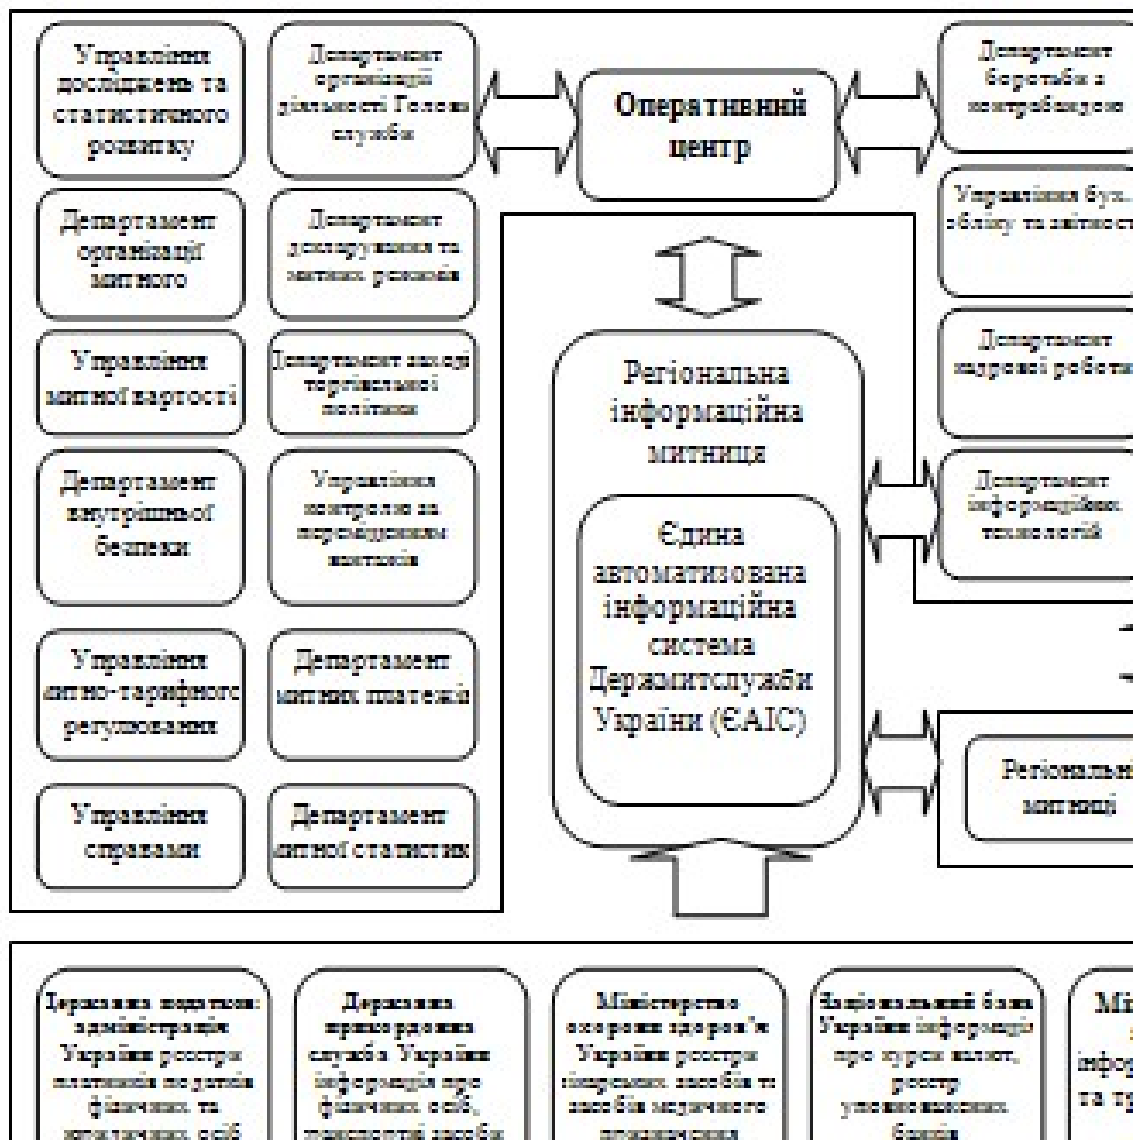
Управління досліджень та статистичного розвитку

Департамент організації діяльності Головної служби

Оперативний центр

Департамент боротьби з контрабандою

Управління бух. обліку та звітності

Департамент організації митного

Департамент декларування та митних режимів

Управління митної вартості

Департамент заходів торгівельної політики

Департамент кадрової роботи

Регіональна інформаційна митниця

Департамент внутрішньої безпеки

Управління контролю за переміщенням винтових

Департамент інформаційних технологій

Єдина автоматизована інформаційна система Держмитслужби України (ЄАІС)

Управління митно-тарифного регулювання

Департамент митних платежів

Регіональні митниці

Управління справами

Департамент митної статистики

Державна податкова адміністрація України реєстри платників податків фізичних та юридичних осіб

Державна прикордонна служба України інформація про фізичних осіб, транспортні засоби

Міністерство охорони здоров'я України реєстри лікарських засобів та засобів медичного призначення

Національний банк України інформація про курси валют, реєстр уповноважених банків

Мі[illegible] інфор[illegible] та тр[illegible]